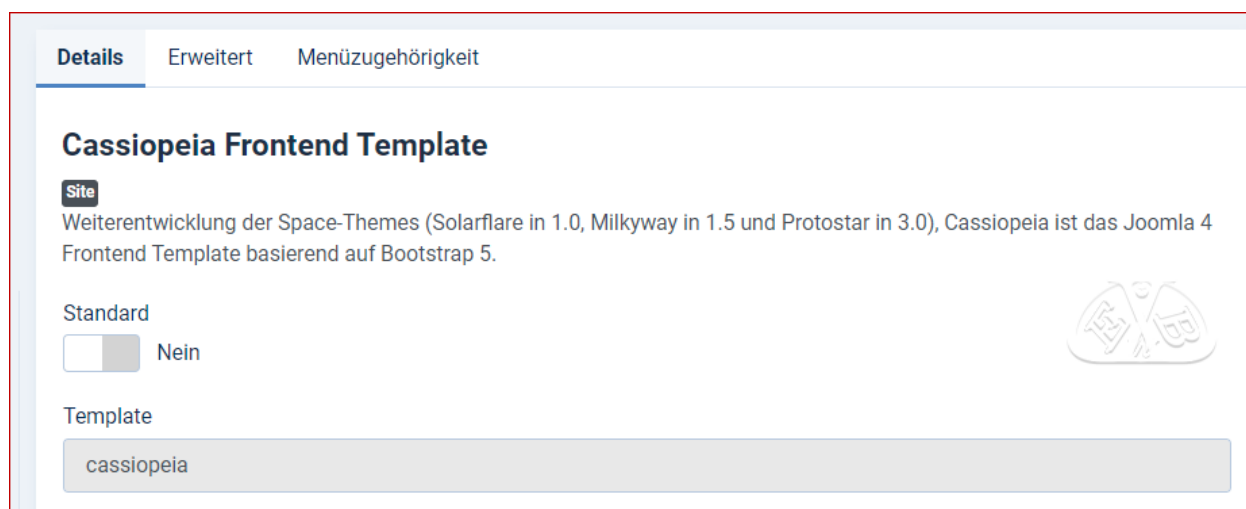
Details Erweitert Menüzugehörigkeit

Cassiopeia Frontend Template

Site

Weiterentwicklung der Space-Themes (Solarflare in 1.0, Milkyway in 1.5 und Protostar in 3.0), Cassiopeia ist das Joomla 4 Frontend Template basierend auf Bootstrap 5.

Standard

Nein

Template

cassiopeia